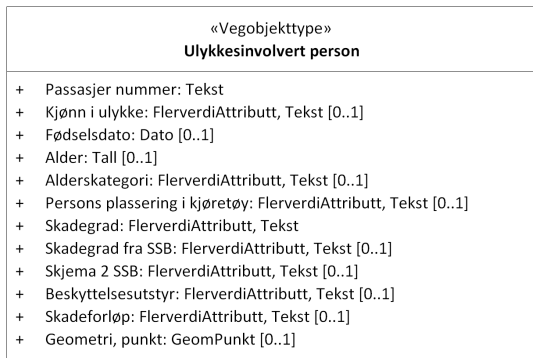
«Vegobjekttype»
**Ulykkesinvolvert person**

+ Passasjer nummer: Tekst
+ Kjønn i ulykke: FlerverdiAttributt, Tekst [0..1]
+ Fødselsdato: Dato [0..1]
+ Alder: Tall [0..1]
+ Alderskategori: FlerverdiAttributt, Tekst [0..1]
+ Persons plassering i kjøretøy: FlerverdiAttributt, Tekst [0..1]
+ Skadegrad: FlerverdiAttributt, Tekst
+ Skadegrad fra SSB: FlerverdiAttributt, Tekst [0..1]
+ Skjema 2 SSB: FlerverdiAttributt, Tekst [0..1]
+ Beskyttelsesutstyr: FlerverdiAttributt, Tekst [0..1]
+ Skadeforløp: FlerverdiAttributt, Tekst [0..1]
+ Geometri, punkt: GeomPunkt [0..1]